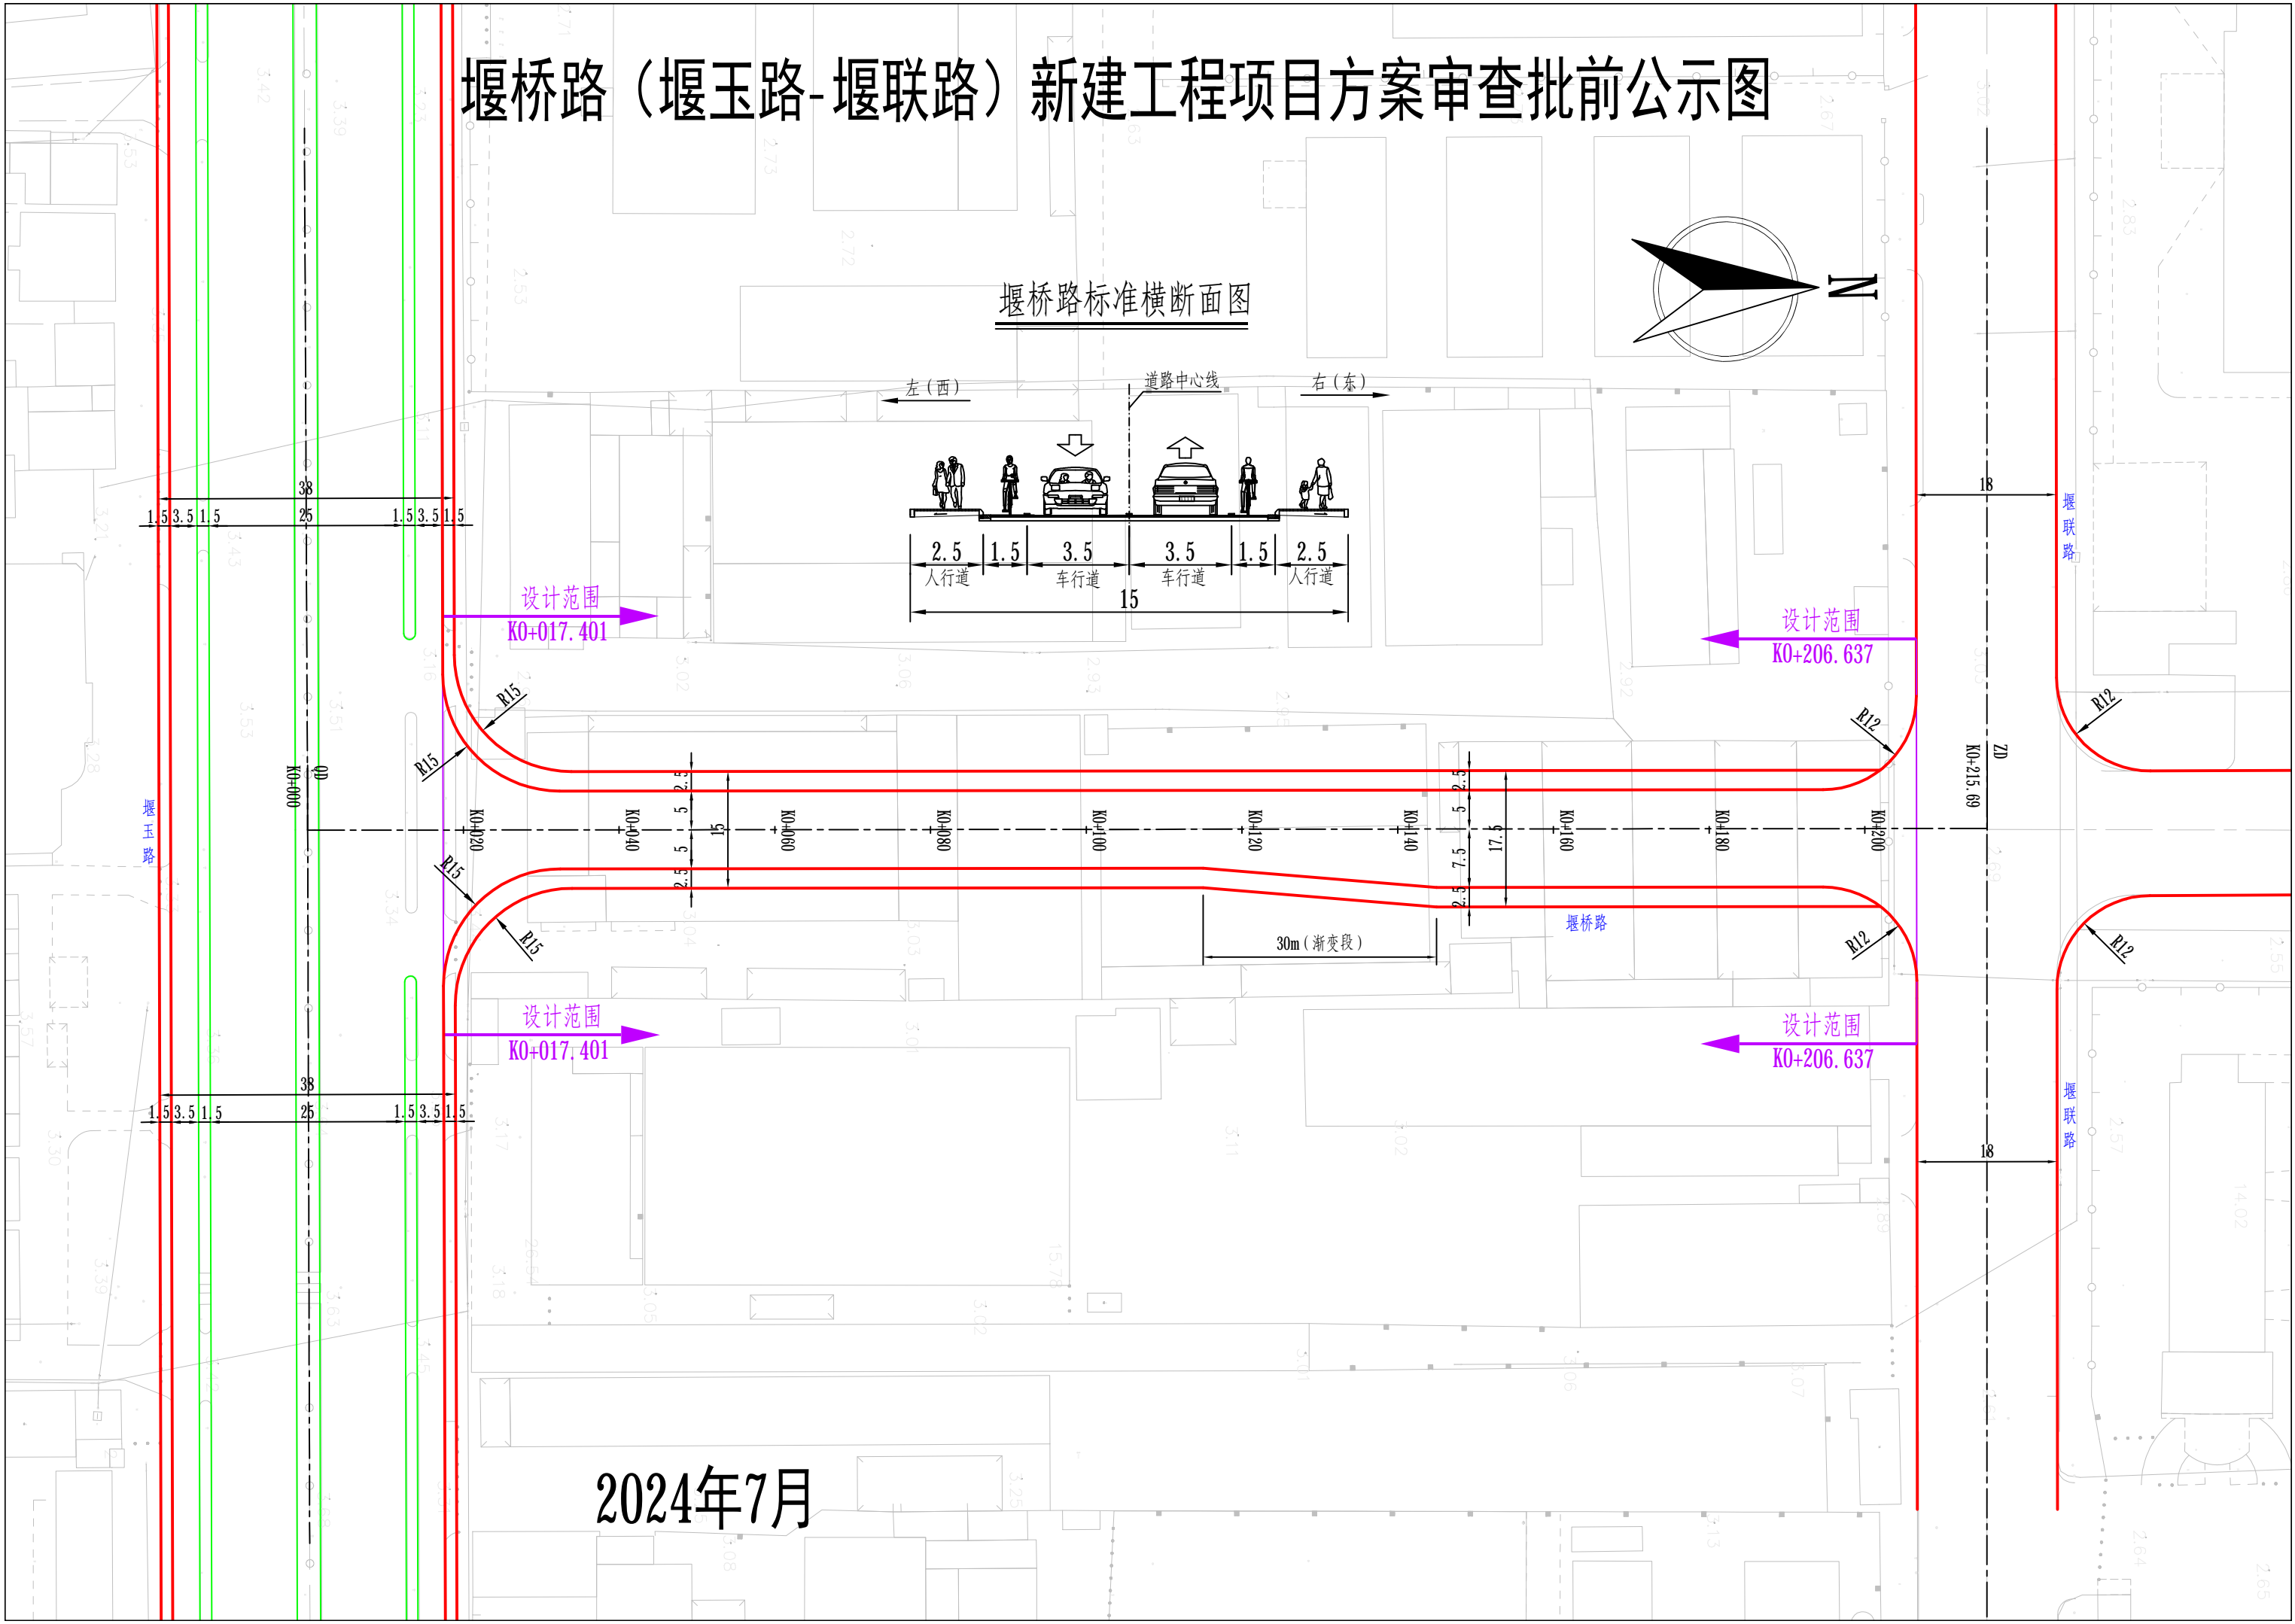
堰桥路（堰玉路-堰联路）新建工程项目方案审查批前公示图

堰桥路标准横断面图

左（西）
道路中心线
右（东）

| 2.5 | 1.5 | 3.5 | 3.5 | 1.5 | 2.5 |
|---|---|---|---|---|---|
| 人行道 | | 车行道 | 车行道 | | 人行道 |

15

N

38
1.5 3.5 1.5
25
1.5 3.5 1.5

设计范围
K0+017.401

设计范围
K0+206.637

18

堰联路

R15
R15
R12
R12

K0+000
QD
K0+020
K0+040
K0+060
K0+080
K0+100
K0+120
K0+140
K0+160
K0+180
K0+200
K0+215.69
ZD

2.5
5
15
5
2.5

2.5
5
17.5
7.5
2.5

堰玉路

R15
R15
R12
R12

30m（渐变段）

堰桥路

设计范围
K0+017.401

设计范围
K0+206.637

38
1.5 3.5 1.5
25
1.5 3.5 1.5

18

堰联路

2024年7月